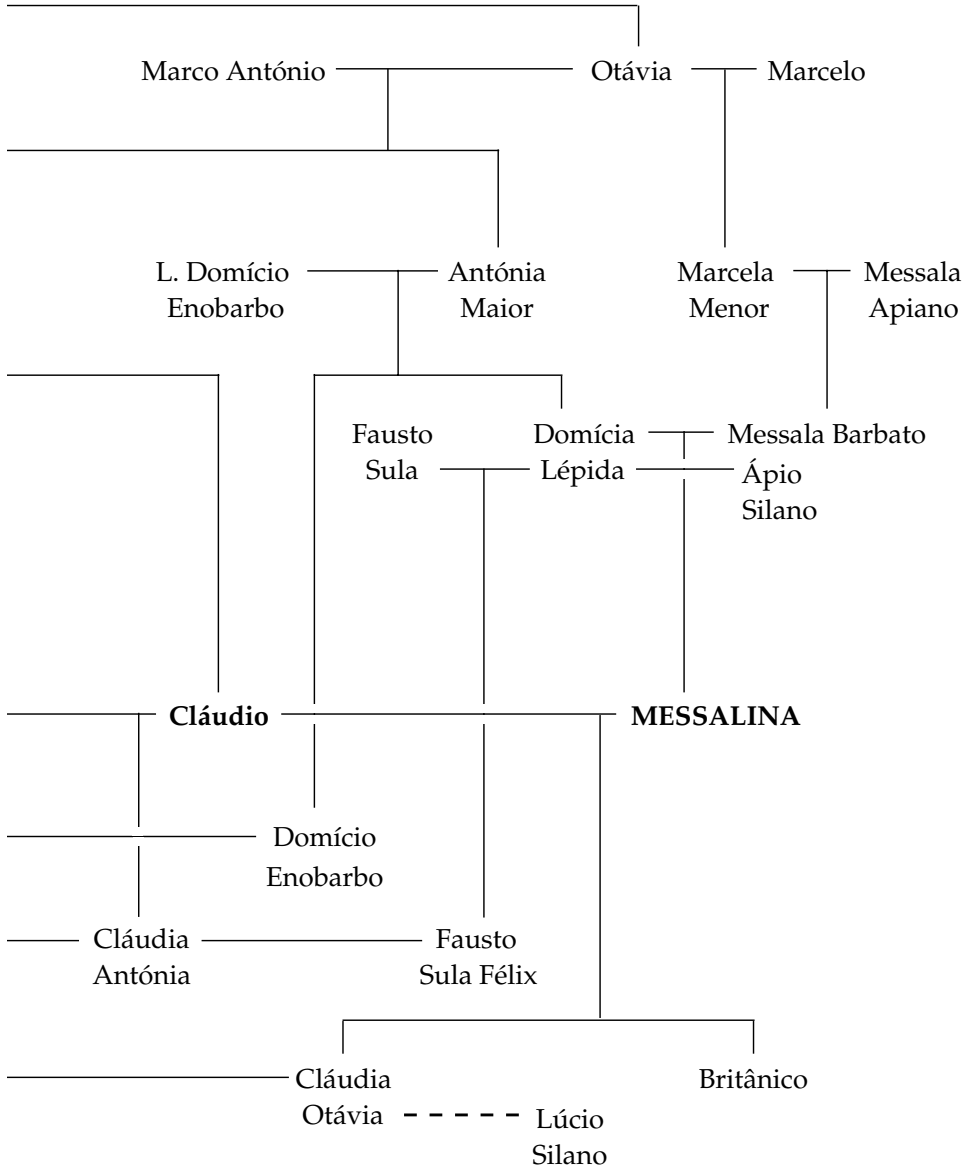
Marco António

Otávia

Marcelo

L. Domício Enobarbo

Antónia Maior

Marcela Menor

Messala Apiano

Fausto Sula

Domícia Lépida

Messala Barbato

Ápio Silano

**Cláudio**

**MESSALINA**

Domício Enobarbo

Cláudia Antónia

Fausto Sula Félix

Cláudia Otávia

Lúcio Silano

Britânico